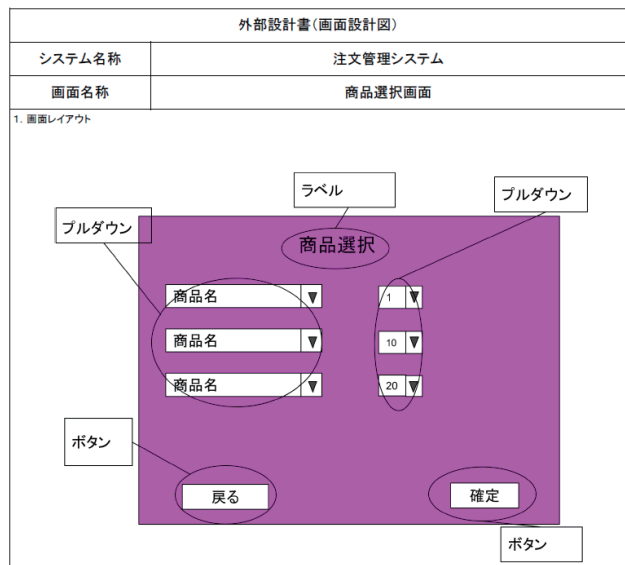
| 外部設計書(画面設計図) | |
|---|---|
| システム名称 | 注文管理システム |
| 画面名称 | 商品選択画面 |

1. 画面レイアウト

ラベル

プルダウン

プルダウン

商品選択

商品名 ▼

1 ▼

商品名 ▼

10 ▼

商品名 ▼

20 ▼

ボタン

戻る

確定

ボタン